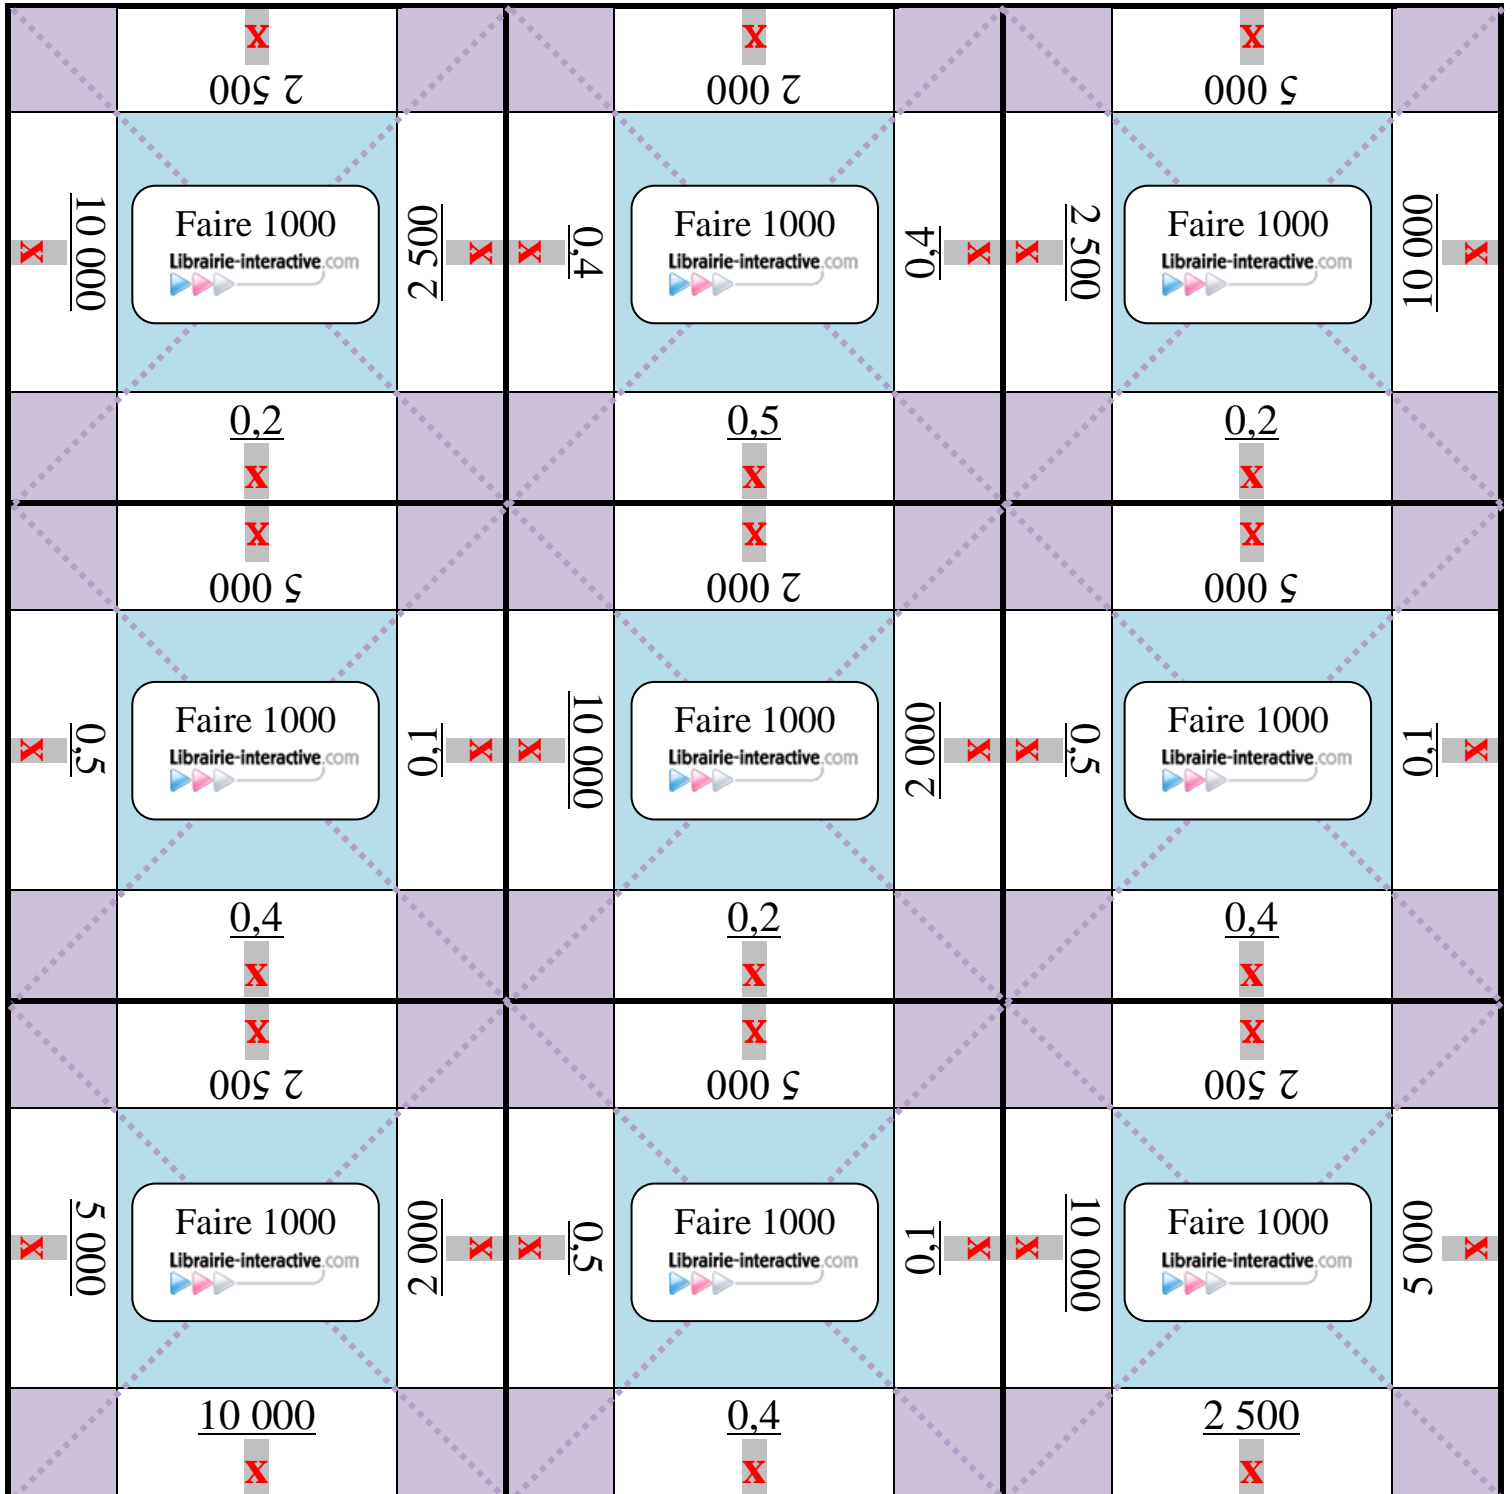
x
2 500
x
10 000
Faire 1000
Librairie-interactive.com
2 500
x
0,2
x

x
2 000
x
0,4
Faire 1000
Librairie-interactive.com
0,4
x
0,5
x

x
5 000
x
2 500
Faire 1000
Librairie-interactive.com
10 000
x
0,2
x

x
5 000
x
0,5
Faire 1000
Librairie-interactive.com
0,1
x
0,4
x

x
2 000
x
10 000
Faire 1000
Librairie-interactive.com
2 000
x
0,2
x

x
5 000
x
0,5
Faire 1000
Librairie-interactive.com
0,1
x
0,4
x

x
2 500
x
5 000
Faire 1000
Librairie-interactive.com
2 000
x
10 000
x

x
5 000
x
0,5
Faire 1000
Librairie-interactive.com
0,1
x
0,4
x

x
2 500
x
10 000
Faire 1000
Librairie-interactive.com
5 000
x
2 500
x